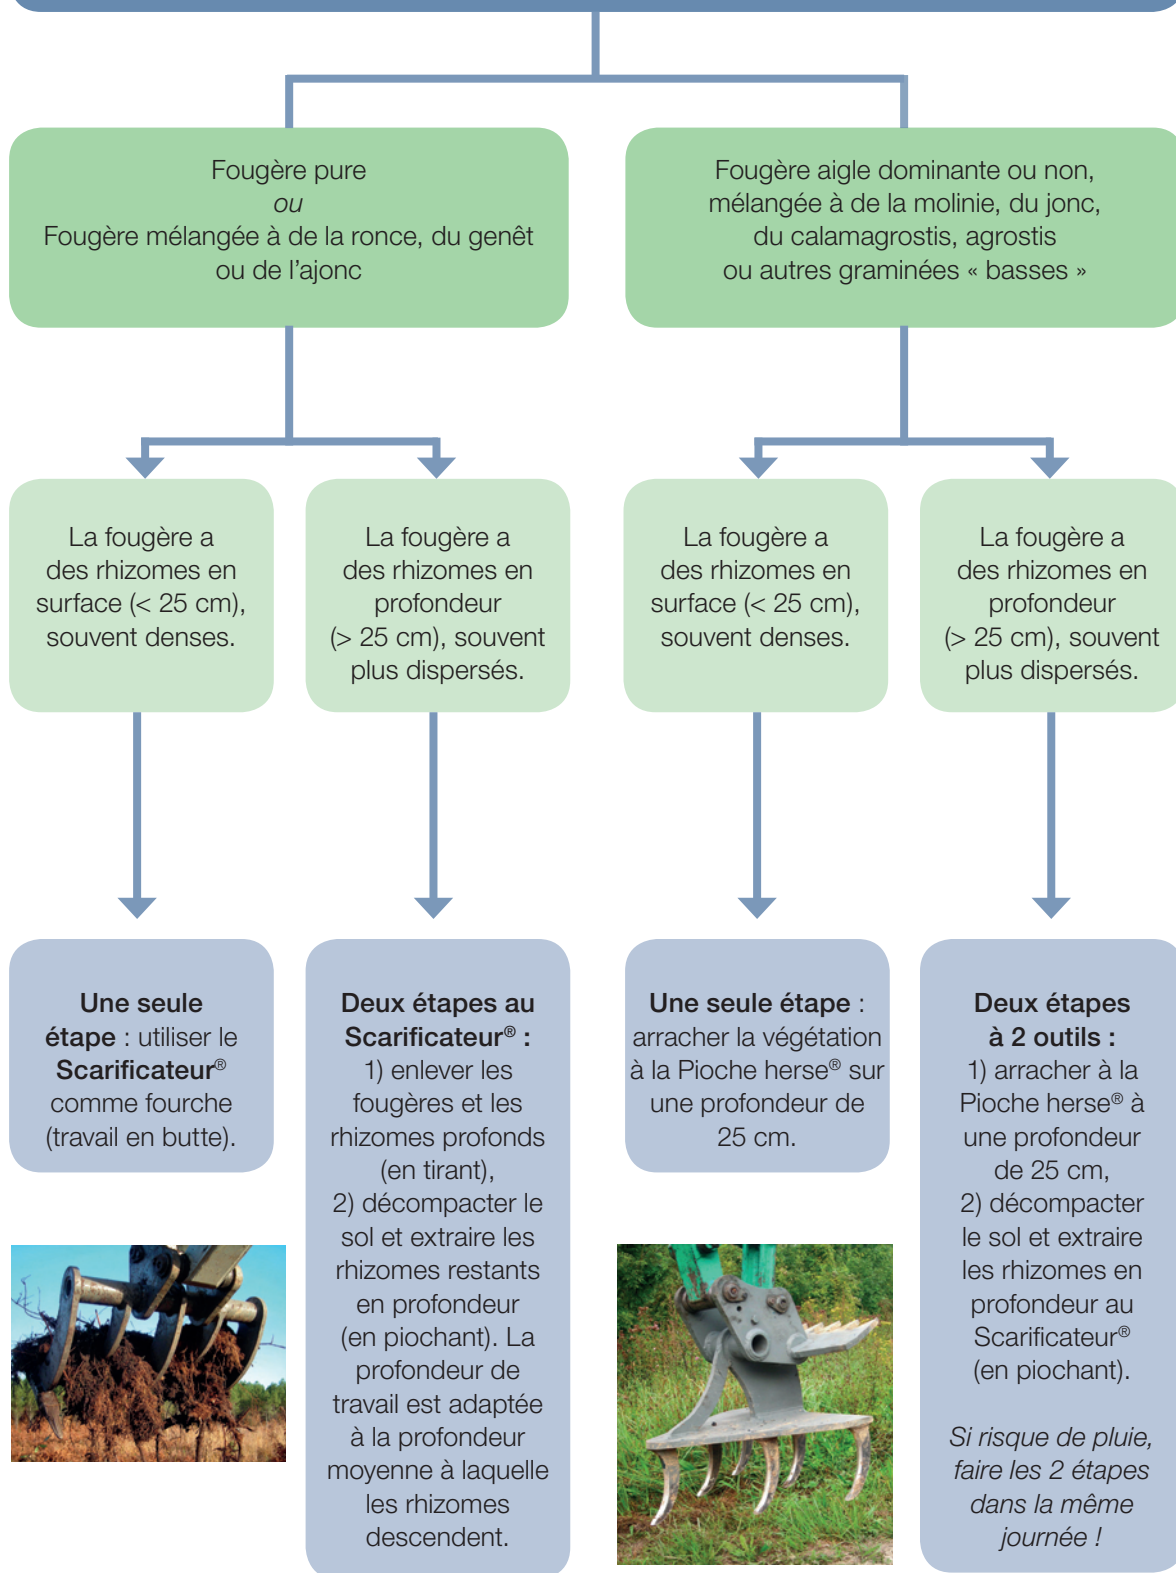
Fougère pure
*ou*
Fougère mélangée à de la ronce, du genêt ou de l'ajonc

Fougère aigle dominante ou non, mélangée à de la molinie, du jonc, du calamagrostis, agrostis ou autres graminées « basses »

La fougère a des rhizomes en surface (< 25 cm), souvent denses.

La fougère a des rhizomes en profondeur (> 25 cm), souvent plus dispersés.

La fougère a des rhizomes en surface (< 25 cm), souvent denses.

La fougère a des rhizomes en profondeur (> 25 cm), souvent plus dispersés.

**Une seule étape** : utiliser le **Scarificateur®** comme fourche (travail en butte).

**Deux étapes au Scarificateur® :** 1) enlever les fougères et les rhizomes profonds (en tirant), 2) décompacter le sol et extraire les rhizomes restants en profondeur (en piochant). La profondeur de travail est adaptée à la profondeur moyenne à laquelle les rhizomes descendent.

**Une seule étape** : arracher la végétation à la Pioche herse® sur une profondeur de 25 cm.

**Deux étapes à 2 outils :** 1) arracher à la Pioche herse® à une profondeur de 25 cm, 2) décompacter le sol et extraire les rhizomes en profondeur au Scarificateur® (en piochant).

*Si risque de pluie, faire les 2 étapes dans la même journée !*